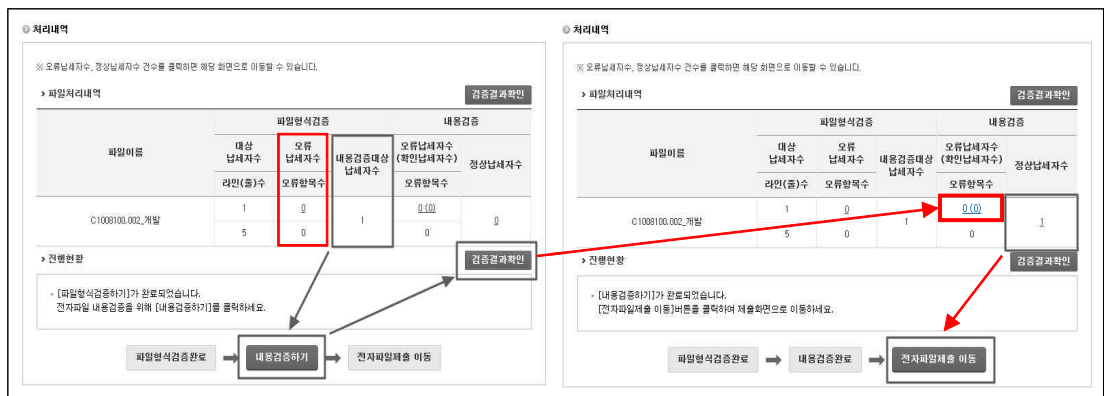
처리내역

※ 오류납세자수, 정상납세자수 건수를 클릭하면 해당 화면으로 이동할 수 있습니다.

› 파일처리내역

검증결과확인

| 파일이름 | 파일형식검증 | | 내용검증대상 납세자수 | 내용검증 | |
|---|---|---|---|---|---|
| | 대상 납세자수 | 오류 납세자수 | | 오류납세자수 (확인납세자수) | 정상납세자수 |
| | 라인(줄)수 | 오류항목수 | | 오류항목수 | |
| C1008100.002_개발 | 1 | 0 | 1 | 0 (0) | 0 |
| | 5 | 0 | | 0 | |

› 진행현황

검증결과확인

• [파일형식검증하기]가 완료되었습니다. 전자파일 내용검증을 위해 [내용검증하기]를 클릭하세요.

파일형식검증완료 → 내용검증하기 → 전자파일제출 이동

처리내역

※ 오류납세자수, 정상납세자수 건수를 클릭하면 해당 화면으로 이동할 수 있습니다.

› 파일처리내역

검증결과확인

| 파일이름 | 파일형식검증 | | 내용검증대상 납세자수 | 내용검증 | |
|---|---|---|---|---|---|
| | 대상 납세자수 | 오류 납세자수 | | 오류납세자수 (확인납세자수) | 정상납세자수 |
| | 라인(줄)수 | 오류항목수 | | 오류항목수 | |
| C1008100.002_개발 | 1 | 0 | 1 | 0 (0) | 1 |
| | 5 | 0 | | 0 | |

› 진행현황

검증결과확인

• [내용검증하기]가 완료되었습니다. [전자파일제출 이동]버튼을 클릭하여 제출화면으로 이동하세요.

파일형식검증완료 → 내용검증완료 → 전자파일제출 이동